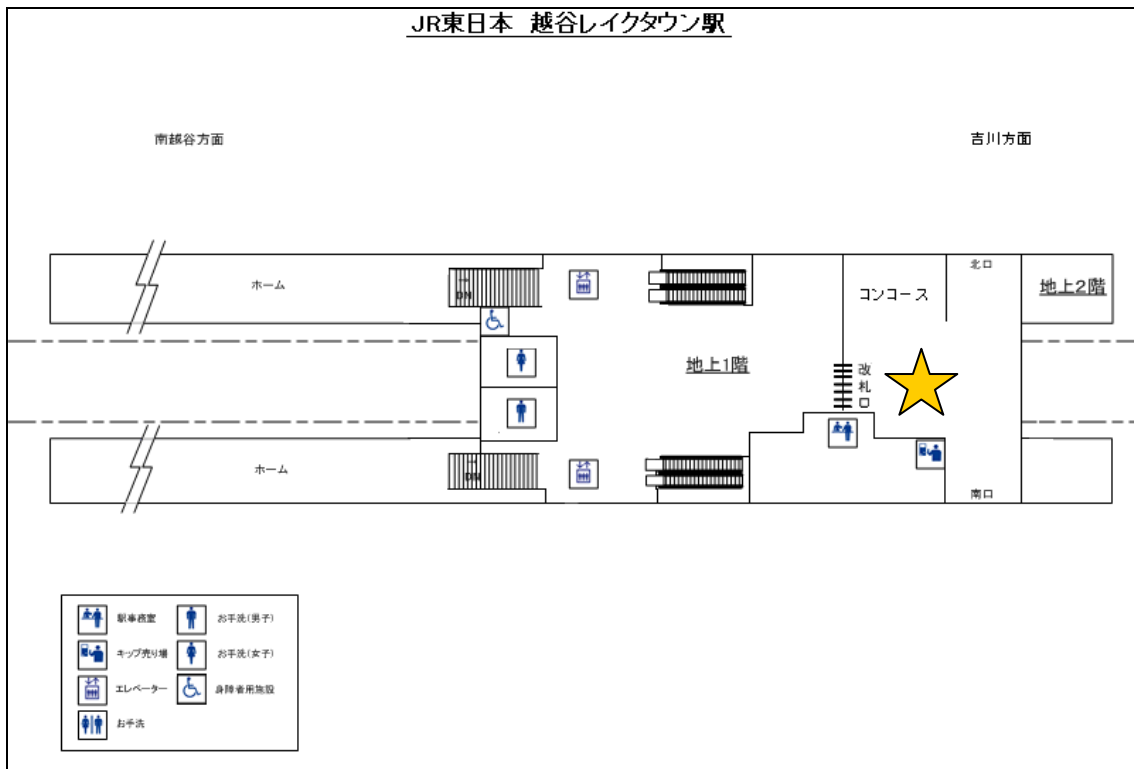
JR東日本 越谷レイクタウン駅

南越谷方面

吉川方面

ホーム

DN

北口

コンコース

地上2階

地上1階

改札口

ホーム

DN

南口

駅事務室
お手洗(男子)
キップ売り場
お手洗(女子)
エレベーター
身障者用施設
お手洗